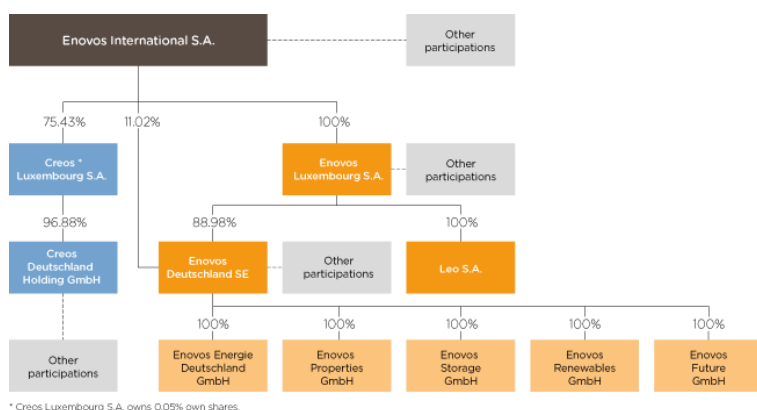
Enovos International S.A.

Other participations

75.43%

11.02%

100%

Creos * Luxembourg S.A.

Enovos Luxembourg S.A.

Other participations

96.88%

88.98%

100%

Creos Deutschland Holding GmbH

Enovos Deutschland SE

Other participations

Leo S.A.

100%

100%

100%

100%

100%

Other participations

Enovos Energie Deutschland GmbH

Enovos Properties GmbH

Enovos Storage GmbH

Enovos Renewables GmbH

Enovos Future GmbH

* Creos Luxembourg S.A. owns 0.05% own shares.